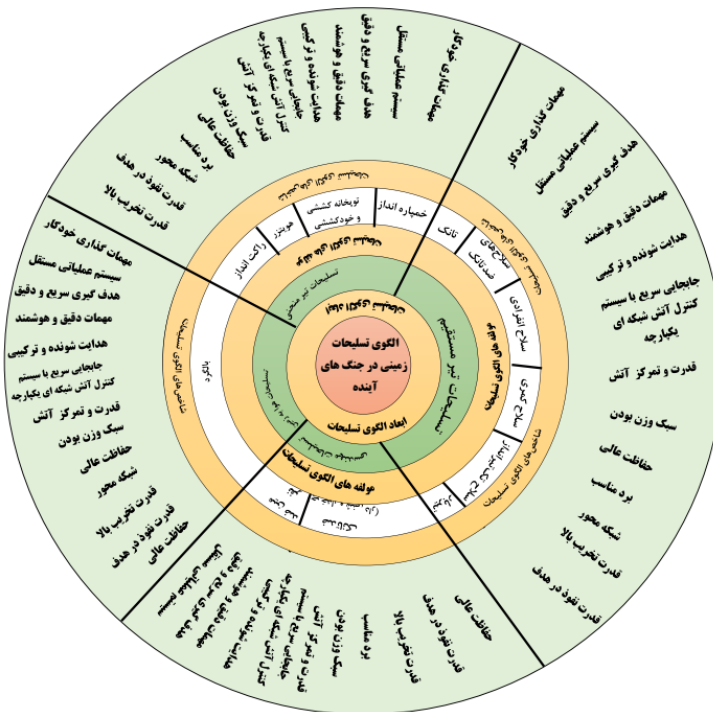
الگوی تسلیحات زمینی در جنگ های آینده

ابعاد الگوی تسلیحات

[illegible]

تسلیحات تیر مستقیم

تسلیحات تیر منحنی

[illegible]

مولفه های الگوی تسلیحات

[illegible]

تانک

سلاح های ضدتانک

سلاح انفرادی

سلاح گروهی

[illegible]

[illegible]

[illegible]

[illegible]

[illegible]

خمپاره انداز

توپخانه کششی و خودکششی

هویتزر

راکت انداز

شاخص های الگوی تسلیحات

شاخص های الگوی تسلیحات

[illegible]

مهمات گذاری خودکار
سیستم عملیاتی مستقل
هدف گیری سریع و دقیق
مهمات دقیق و هوشمند
هدایت شونده و ترکیبی
جابجایی سریع با سیستم
کنترل آتش شبکه ای یکپارچه
قدرت و تمرکز آتش
سبک وزن بودن
حفاظت عالی
برد مناسب
شبکه محور
قدرت نفوذ در هدف
قدرت تخریب بالا

مهمات گذاری خودکار
سیستم عملیاتی مستقل
هدف گیری سریع و دقیق
مهمات دقیق و هوشمند
هدایت شونده و ترکیبی
جابجایی سریع با سیستم
کنترل آتش شبکه ای یکپارچه
قدرت و تمرکز آتش
سبک وزن بودن
حفاظت عالی
برد مناسب
شبکه محور
قدرت تخریب بالا
قدرت نفوذ در هدف

حفاظت عالی
قدرت نفوذ در هدف
قدرت تخریب بالا
برد مناسب
سبک وزن بودن
قدرت و تمرکز آتش
جابجایی سریع با سیستم
کنترل آتش شبکه ای یکپارچه
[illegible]
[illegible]

مهمات گذاری خودکار
سیستم عملیاتی مستقل
هدف گیری سریع و دقیق
مهمات دقیق و هوشمند
هدایت شونده و ترکیبی
جابجایی سریع با سیستم
کنترل آتش شبکه ای یکپارچه
قدرت و تمرکز آتش
سبک وزن بودن
حفاظت عالی
شبکه محور
قدرت تخریب بالا
قدرت نفوذ در هدف
حفاظت عالی